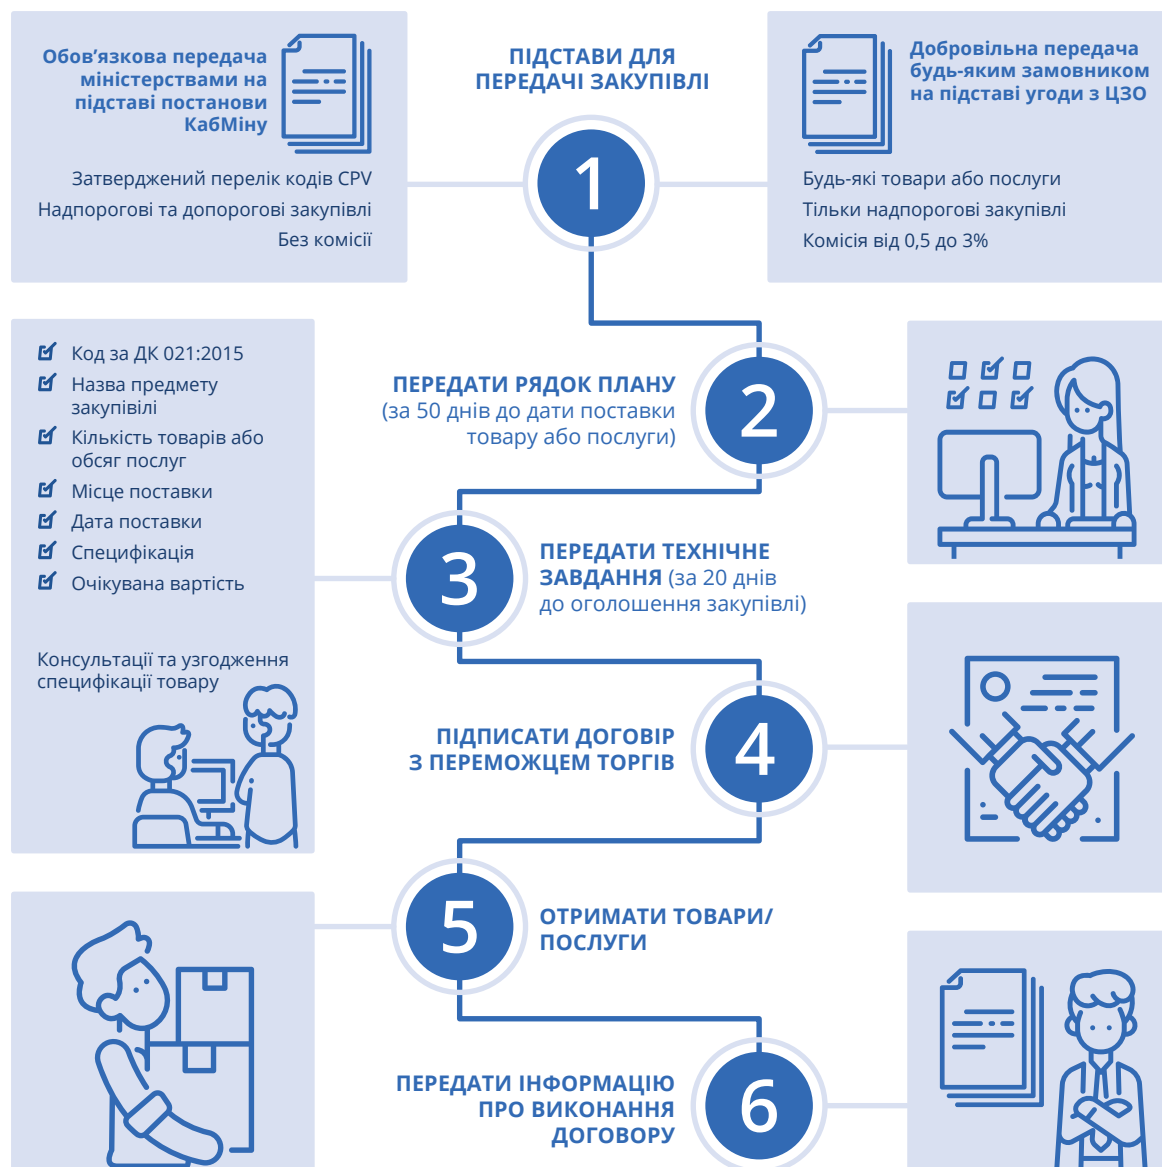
Обов'язкова передача міністерствами на підставі постанови КабМіну

Затверджений перелік кодів CPV
Надпорогові та допорогові закупівлі
Без комісії

ПІДСТАВИ ДЛЯ ПЕРЕДАЧІ ЗАКУПІВЛІ

1

Добровільна передача будь-яким замовником на підставі угоди з ЦЗО

Будь-які товари або послуги
Тільки надпорогові закупівлі
Комісія від 0,5 до 3%

Код за ДК 021:2015
Назва предмету закупівлі
Кількість товарів або обсяг послуг
Місце поставки
Дата поставки
Специфікація
Очікувана вартість

Консультації та узгодження специфікації товару

ПЕРЕДАТИ РЯДОК ПЛАНУ (за 50 днів до дати поставки товару або послуги)

2

3

ПЕРЕДАТИ ТЕХНІЧНЕ ЗАВДАННЯ (за 20 днів до оголошення закупівлі)

ПІДПИСАТИ ДОГОВІР З ПЕРЕМОЖЦЕМ ТОРГІВ

4

5

ОТРИМАТИ ТОВАРИ/ ПОСЛУГИ

ПЕРЕДАТИ ІНФОРМАЦІЮ ПРО ВИКОНАННЯ ДОГОВОРУ

6